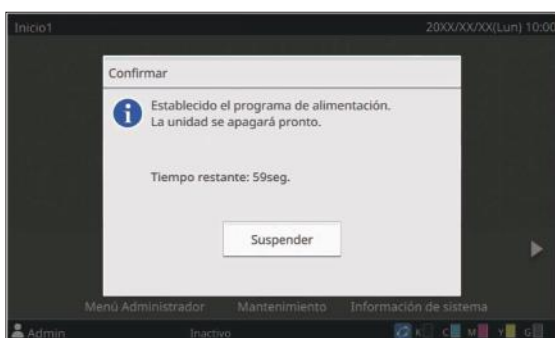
Inicio1

20XX/XX/XX(Lun) 10:00

Confirmar

Establecido el programa de alimentación.
La unidad se apagará pronto.

Tiempo restante: 59seg.

Suspender

Menú Administrador

Mantenimiento

Información de sistema

Admin

Inactivo

K C M Y G